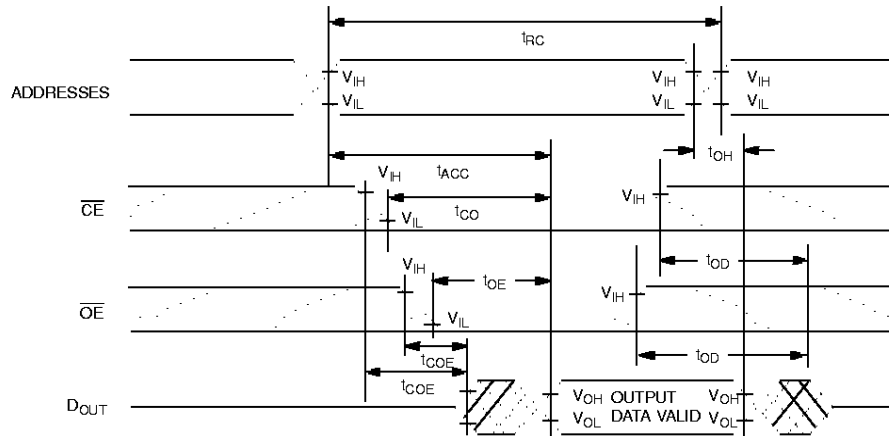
$t_{RC}$

ADDRESSES

$V_{IH}$
$V_{IL}$
$V_{IH}$
$V_{IL}$
$V_{IH}$
$V_{IL}$

$t_{OH}$

$t_{ACC}$

$\overline{CE}$

$V_{IH}$
$V_{IL}$
$t_{CO}$
$V_{IH}$

$t_{OD}$

$\overline{OE}$

$V_{IH}$
$t_{OE}$
$V_{IL}$
$V_{IH}$

$t_{OD}$

$t_{COE}$
$t_{COE}$

$D_{OUT}$

$V_{OH}$ OUTPUT
$V_{OL}$ DATA VALID
$V_{OH}$
$V_{OL}$